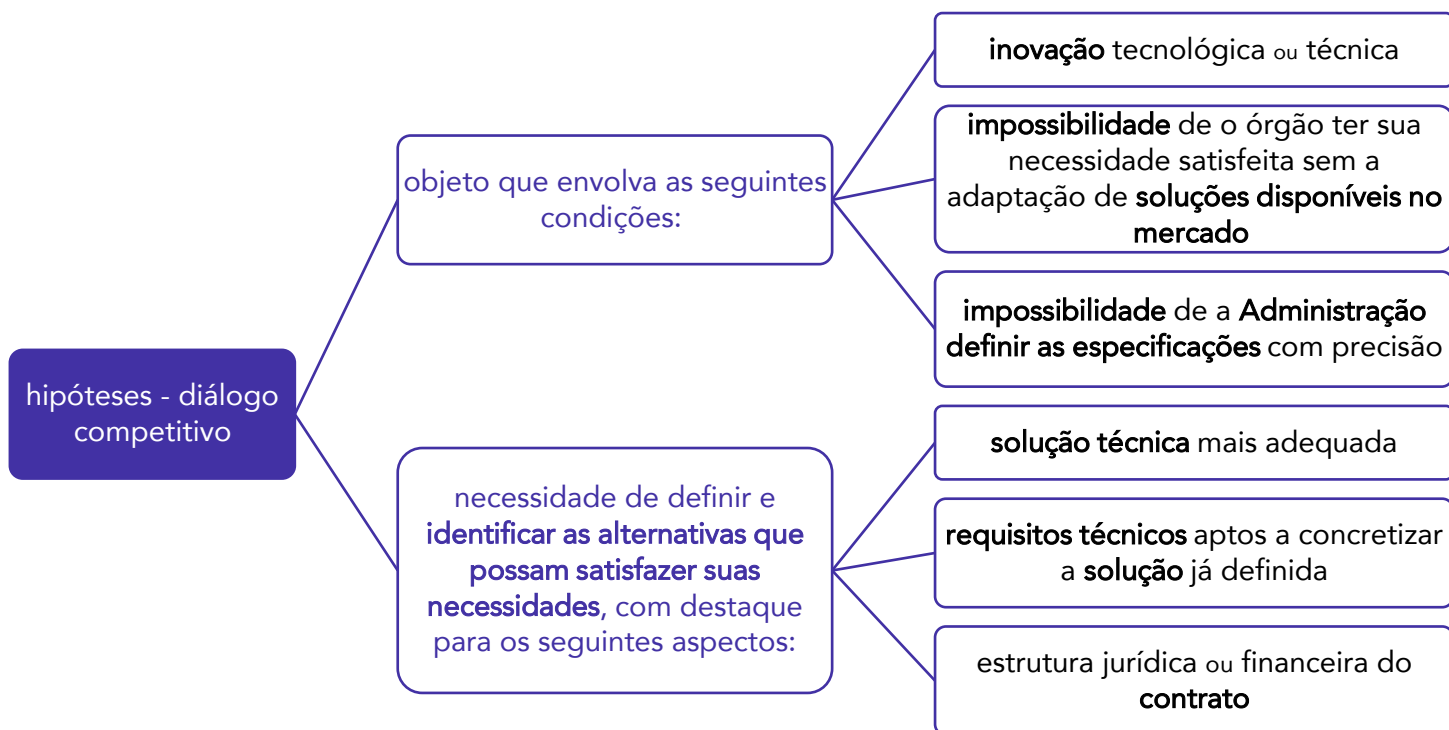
hipóteses - diálogo competitivo

objeto que envolva as seguintes condições:

inovação tecnológica ou técnica

impossibilidade de o órgão ter sua necessidade satisfeita sem a adaptação de soluções disponíveis no mercado

impossibilidade de a Administração definir as especificações com precisão

necessidade de definir e identificar as alternativas que possam satisfazer suas necessidades, com destaque para os seguintes aspectos:

solução técnica mais adequada

requisitos técnicos aptos a concretizar a solução já definida

estrutura jurídica ou financeira do contrato